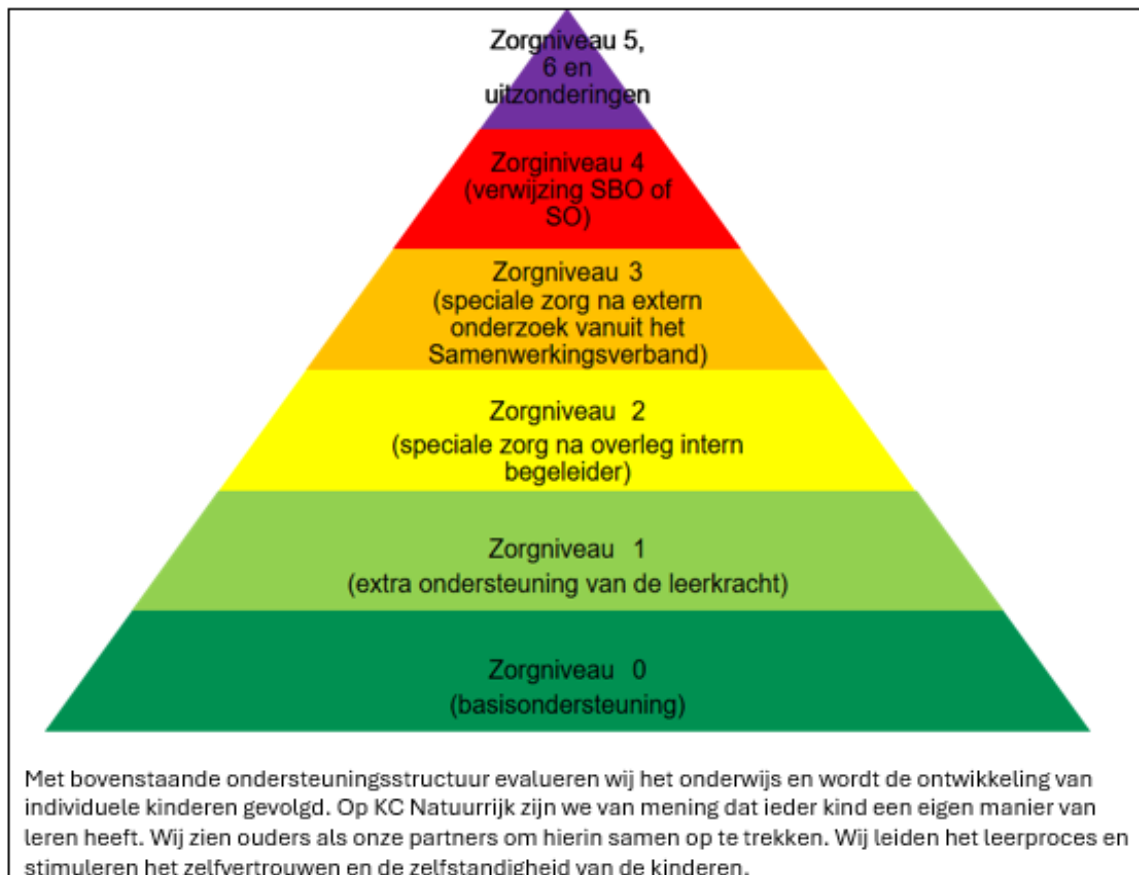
Zorgniveau 5, 6 en uitzonderingen

Zorginiveau 4 (verwijzing SBO of SO)

Zorgniveau 3 (speciale zorg na extern onderzoek vanuit het Samenwerkingsverband)

Zorgniveau 2 (speciale zorg na overleg intern begeleider)

Zorgniveau 1 (extra ondersteuning van de leerkracht)

Zorgniveau 0 (basisondersteuning)

Met bovenstaande ondersteuningsstructuur evalueren wij het onderwijs en wordt de ontwikkeling van individuele kinderen gevolgd. Op KC Natuurrijk zijn we van mening dat ieder kind een eigen manier van leren heeft. Wij zien ouders als onze partners om hierin samen op te trekken. Wij leiden het leerproces en stimuleren het zelfvertrouwen en de zelfstandigheid van de kinderen.